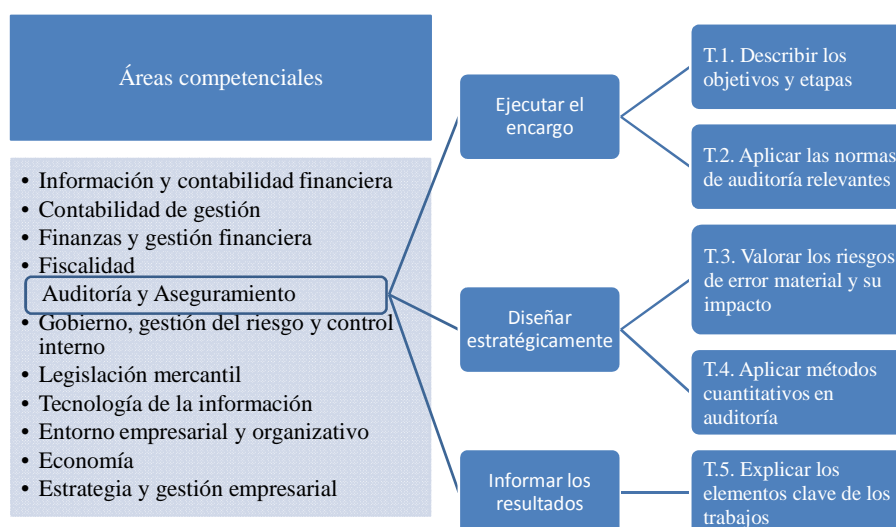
Áreas competenciales

- Información y contabilidad financiera
- Contabilidad de gestión
- Finanzas y gestión financiera
- Fiscalidad
- Auditoría y Aseguramiento
- Gobierno, gestión del riesgo y control interno
- Legislación mercantil
- Tecnología de la información
- Entorno empresarial y organizativo
- Economía
- Estrategia y gestión empresarial

Ejecutar el encargo

Diseñar estratégicamente

Informar los resultados

T.1. Describir los objetivos y etapas

T.2. Aplicar las normas de auditoría relevantes

T.3. Valorar los riesgos de error material y su impacto

T.4. Aplicar métodos cuantitativos en auditoría

T.5. Explicar los elementos clave de los trabajos